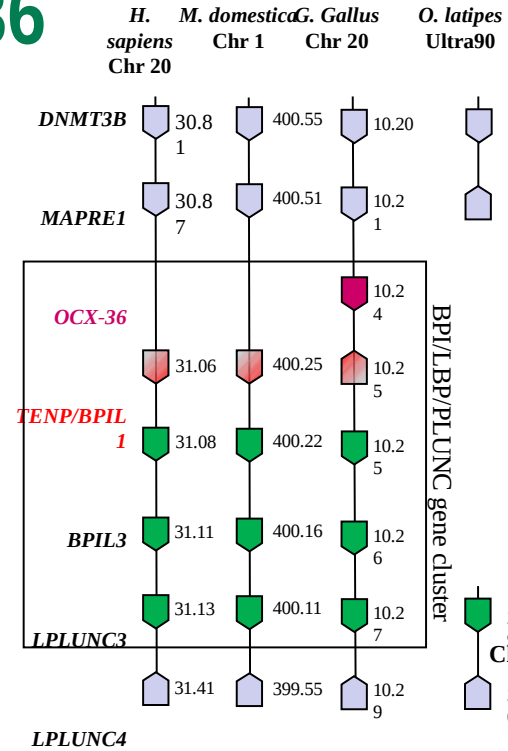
36

H. sapiens Chr 20

M. domestica Chr 1

G. Gallus Chr 20

O. latipes Ultra90

DNMT3B

30.81

400.55

10.20

MAPRE1

30.87

400.51

10.21

OCX-36

10.24

31.06

400.25

10.25

TENP/BPIL1

31.08

400.22

10.25

BPIL3

31.11

400.16

10.26

31.13

400.11

10.27

LPLUNC3

31.41

399.55

10.29

LPLUNC4

BPI/LBP/PLUNC gene cluster

Cl